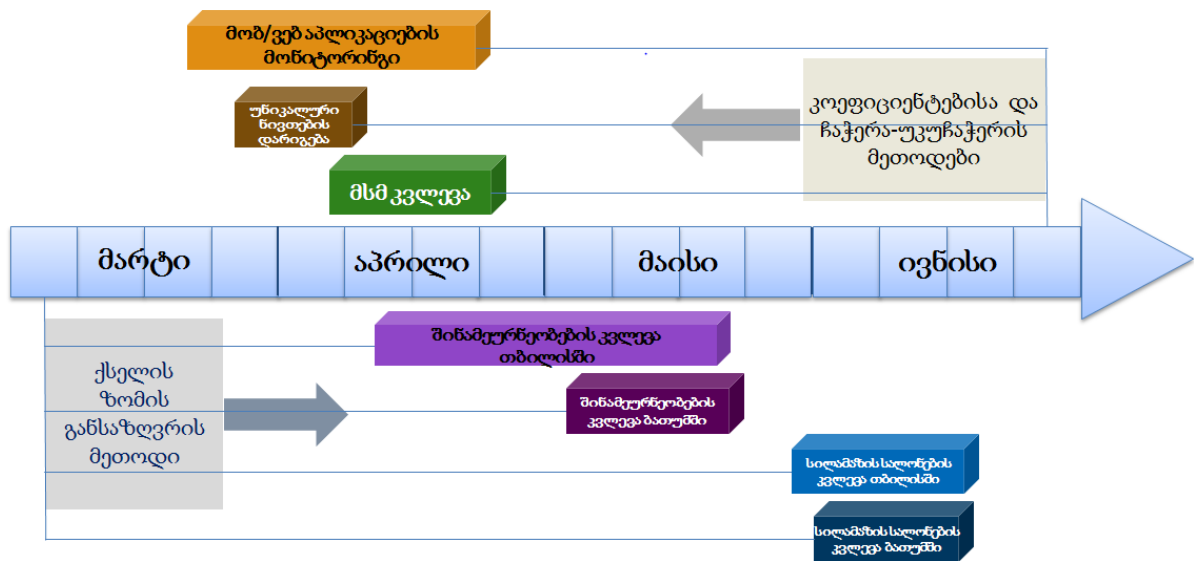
მობ/ვებ აპლიკაციების მონიტორინგი

უნიკალური ნივთების დარიგება

მსმ კვლევა

კოეფიციენტებისა და ჩაჭერა-უკუჩაჭერის მეთოდები

მარტი

აპრილი

მაისი

ივნისი

ქსელის ზომის განსაზღვრის მეთოდი

შინამეურნეობების კვლევა თბილისში

შინამეურნეობების კვლევა ბათუმში

სილამაზის სალონების კვლევა თბილისში

სილამაზის სალონების კვლევა ბათუმში